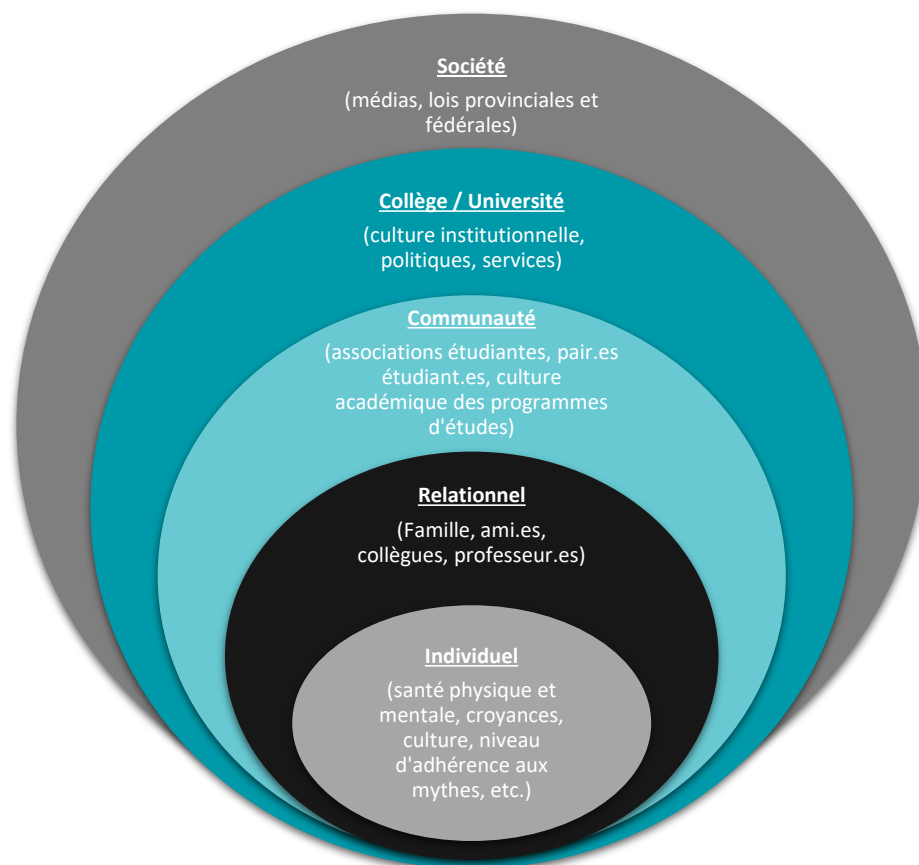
Société

(médias, lois provinciales et fédérales)

Collège / Université

(culture institutionnelle, politiques, services)

Communauté

(associations étudiantes, pair.es étudiant.es, culture académique des programmes d'études)

Relationnel

(Famille, ami.es, collègues, professeur.es)

Individuel

(santé physique et mentale, croyances, culture, niveau d'adhérence aux mythes, etc.)